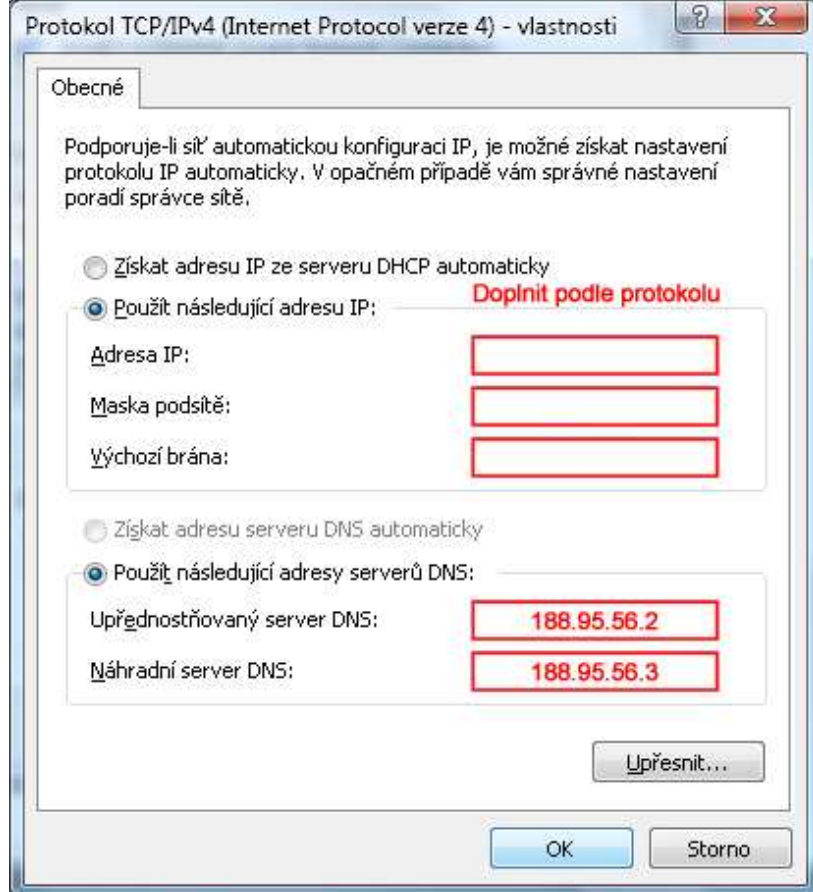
Protokol TCP/IPv4 (Internet Protocol verze 4) - vlastnosti

?

X

Obecné

Podporuje-li síť automatickou konfiguraci IP, je možné získat nastavení protokolu IP automaticky. V opačném případě vám správné nastavení poradí správce sítě.

Získat adresu IP ze serveru DHCP automaticky

Použít následující adresu IP:

Doplnit podle protokolu

Adresa IP:

Maska podsítě:

Výchozí brána:

Získat adresu serveru DNS automaticky

Použít následující adresy serverů DNS:

Upřednostňovaný server DNS: 188.95.56.2

Náhradní server DNS: 188.95.56.3

Upřesnit...

OK

Storno